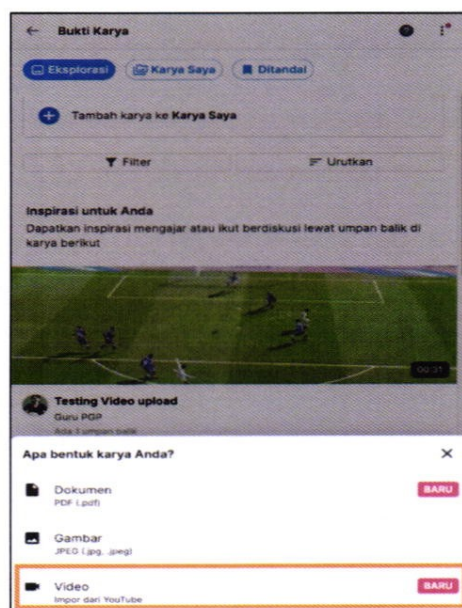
Bukti Karya

Eksplorasi
Karya Saya
Ditandai

Tambah karya ke Karya Saya

Filter
Urutkan

Inspirasi untuk Anda
Dapatkan inspirasi mengajar atau ikut berdiskusi lewat umpan balik di karya berikut

00:31

Testing Video upload
Guru PGP
Ada 1 umpan balik

Apa bentuk karya Anda?
×

Dokumen
PDF (.pdf)
BARU

Gambar
JPEG (.jpg, .jpeg)

Video
Impor dari YouTube
BARU